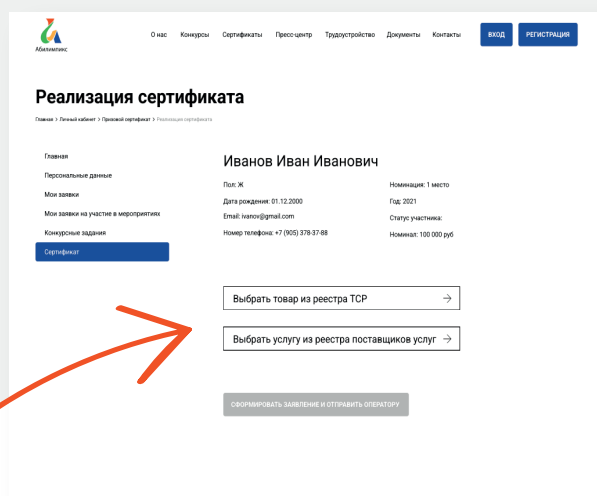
Абилимпикс

О нас Конкурсы Сертификаты Пресс-центр Трудоустройство Документы Контакты ВХОД РЕГИСТРАЦИЯ

Реализация сертификата

Главная > Личный кабинет > Призовой сертификат > Реализация сертификата

Главная
Персональные данные
Мои заявки
Мои заявки на участие в мероприятиях
Конкурсные задания
Сертификат

Иванов Иван Иванович

Пол: Ж
Дата рождения: 01.12.2000
Email: ivanov@gmail.com
Номер телефона: +7 (905) 378-37-88

Номинация: 1 место
Год: 2021
Статус участника:
Номинал: 100 000 руб

Выбрать товар из реестра ТСР

Выбрать услугу из реестра поставщиков услуг

СФОРМИРОВАТЬ ЗАЯВЛЕНИЕ И ОТПРАВИТЬ ОПЕРАТОРУ